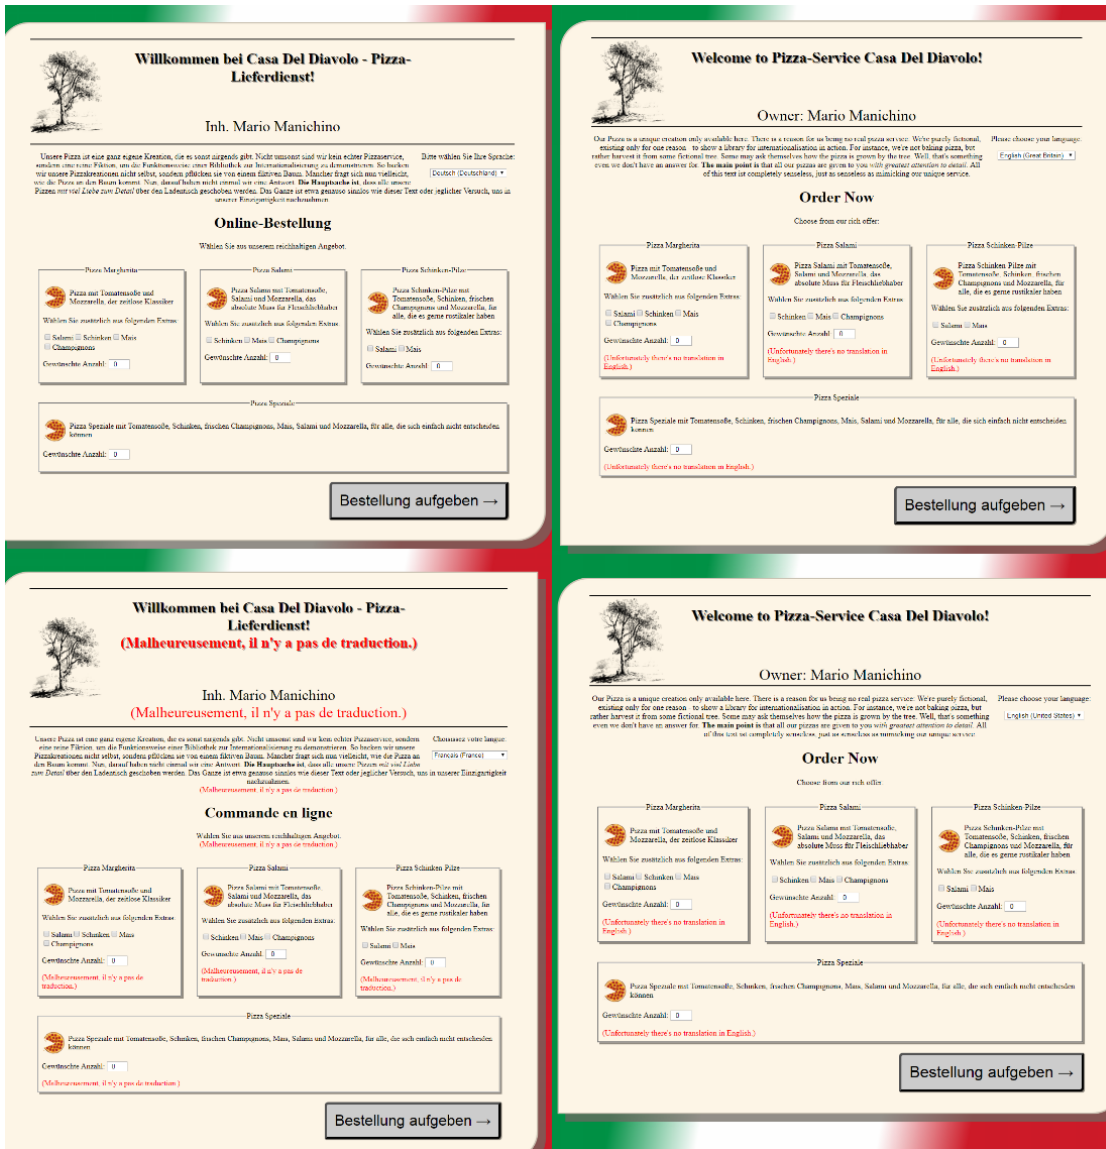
Willkommen bei Casa Del Diavolo - Pizza-Lieferdienst!

Inh. Mario Manichino

Unsere Pizza ist eine ganz eigene Kreation, die es sonst nirgends gibt. Nicht umsonst sind wir kein echter Pizzaservice, sondern eine reine Fiktion, um die Funktionsweise einer Bibliothek zur Internationalisierung zu demonstrieren. So backen wir unsere Pizzakreationen nicht selbst, sondern pflücken sie von einem fiktiven Baum. Manch einer fragt sich nun vielleicht, wie die Pizza an den Baum kommt. Nun, darauf haben nicht einmal wir eine Antwort. Die Hauptsache ist, dass alle unsere Pizzen mit viel Liebe zum Detail über den Ladentisch geschoben werden. Das Ganze ist etwa genauso sinnlos wie dieser Text oder jeglicher Versuch, uns in unserer Einzigartigkeit nachzuahmen.

Bitte wählen Sie Ihre Sprache:
Deutsch (Deutschland)

Online-Bestellung

Wählen Sie aus unserem reichhaltigen Angebot.

Pizza Margherita
Pizza mit Tomatensoße und Mozzarella, der zeitlose Klassiker
Wählen Sie zusätzlich aus folgenden Extras:
Salami Schinken Mais Champignons
Gewünschte Anzahl: 0

Pizza Salami
Pizza Salami mit Tomatensoße, Salami und Mozzarella, das absolute Muss für Fleischliebhaber
Wählen Sie zusätzlich aus folgenden Extras:
Schinken Mais Champignons
Gewünschte Anzahl: 0

Pizza Schinken-Pilze
Pizza Schinken-Pilze mit Tomatensoße, Schinken, frischen Champignons und Mozzarella, für alle, die es gerne rustikaler haben
Wählen Sie zusätzlich aus folgenden Extras:
Salami Mais
Gewünschte Anzahl: 0

Pizza Speziale
Pizza Speziale mit Tomatensoße, Schinken, frischen Champignons, Mais, Salami und Mozzarella, für alle, die sich einfach nicht entscheiden können
Gewünschte Anzahl: 0

Bestellung aufgeben →

Welcome to Pizza-Service Casa Del Diavolo!

Owner: Mario Manichino

Our Pizza is a unique creation only available here. There is a reason for us being no real pizza service: We're purely fictional, existing only for one reason – to show a library for internationalisation in action. For instance, we're not baking pizza, but rather harvest it from some fictional tree. Some may ask themselves how the pizza is grown by the tree. Well, that's something even we don't have an answer for. The main point is that all our pizzas are given to you with greatest attention to detail. All of this text is completely senseless, just as senseless as mimicking our unique service.

Please choose your language:
English (Great Britain)

Order Now

Choose from our rich offer:

Pizza Margherita
Pizza mit Tomatensoße und Mozzarella, der zeitlose Klassiker
Wählen Sie zusätzlich aus folgenden Extras:
Salami Schinken Mais Champignons
Gewünschte Anzahl: 0
(Unfortunately there's no translation in English.)

Pizza Salami
Pizza Salami mit Tomatensoße, Salami und Mozzarella, das absolute Muss für Fleischliebhaber
Wählen Sie zusätzlich aus folgenden Extras:
Schinken Mais Champignons
Gewünschte Anzahl: 0
(Unfortunately there's no translation in English.)

Pizza Schinken-Pilze
Pizza Schinken-Pilze mit Tomatensoße, Schinken, frischen Champignons und Mozzarella, für alle, die es gerne rustikaler haben
Wählen Sie zusätzlich aus folgenden Extras:
Salami Mais
Gewünschte Anzahl: 0
(Unfortunately there's no translation in English.)

Pizza Speziale
Pizza Speziale mit Tomatensoße, Schinken, frischen Champignons, Mais, Salami und Mozzarella, für alle, die sich einfach nicht entscheiden können
Gewünschte Anzahl: 0
(Unfortunately there's no translation in English.)

Bestellung aufgeben →

Willkommen bei Casa Del Diavolo - Pizza-Lieferdienst!
(Malheureusement, il n'y a pas de traduction.)

Inh. Mario Manichino
(Malheureusement, il n'y a pas de traduction.)

Unsere Pizza ist eine ganz eigene Kreation, die es sonst nirgends gibt. Nicht umsonst sind wir kein echter Pizzaservice, sondern eine reine Fiktion, um die Funktionsweise einer Bibliothek zur Internationalisierung zu demonstrieren. So backen wir unsere Pizzakreationen nicht selbst, sondern pflücken sie von einem fiktiven Baum. Manch einer fragt sich nun vielleicht, wie die Pizza an den Baum kommt. Nun, darauf haben nicht einmal wir eine Antwort. Die Hauptsache ist, dass alle unsere Pizzen mit viel Liebe zum Detail über den Ladentisch geschoben werden. Das Ganze ist etwa genauso sinnlos wie dieser Text oder jeglicher Versuch, uns in unserer Einzigartigkeit nachzuahmen.
(Malheureusement, il n'y a pas de traduction.)

Choisissez votre langue:
Français (France)

Commande en ligne

Wählen Sie aus unserem reichhaltigen Angebot.
(Malheureusement, il n'y a pas de traduction.)

Pizza Margherita
Pizza mit Tomatensoße und Mozzarella, der zeitlose Klassiker
Wählen Sie zusätzlich aus folgenden Extras:
Salami Schinken Mais Champignons
Gewünschte Anzahl: 0
(Malheureusement, il n'y a pas de traduction.)

Pizza Salami
Pizza Salami mit Tomatensoße, Salami und Mozzarella, das absolute Muss für Fleischliebhaber
Wählen Sie zusätzlich aus folgenden Extras:
Schinken Mais Champignons
Gewünschte Anzahl: 0
(Malheureusement, il n'y a pas de traduction.)

Pizza Schinken-Pilze
Pizza Schinken-Pilze mit Tomatensoße, Schinken, frischen Champignons und Mozzarella, für alle, die es gerne rustikaler haben
Wählen Sie zusätzlich aus folgenden Extras:
Salami Mais
Gewünschte Anzahl: 0
(Malheureusement, il n'y a pas de traduction.)

Pizza Speziale
Pizza Speziale mit Tomatensoße, Schinken, frischen Champignons, Mais, Salami und Mozzarella, für alle, die sich einfach nicht entscheiden können
Gewünschte Anzahl: 0
(Malheureusement, il n'y a pas de traduction.)

Bestellung aufgeben →

Welcome to Pizza-Service Casa Del Diavolo!

Owner: Mario Manichino

Our Pizza is a unique creation only available here. There is a reason for us being no real pizza service: We're purely fictional, existing only for one reason – to show a library for internationalisation in action. For instance, we're not baking pizza, but rather harvest it from some fictional tree. Some may ask themselves how the pizza is grown by the tree. Well, that's something even we don't have an answer for. The main point is that all our pizzas are given to you with greatest attention to detail. All of this text is completely senseless, just as senseless as mimicking our unique service.

Please choose your language:
English (United States)

Order Now

Choose from our rich offer:

Pizza Margherita
Pizza mit Tomatensoße und Mozzarella, der zeitlose Klassiker
Wählen Sie zusätzlich aus folgenden Extras:
Salami Schinken Mais Champignons
Gewünschte Anzahl: 0
(Unfortunately there's no translation in English.)

Pizza Salami
Pizza Salami mit Tomatensoße, Salami und Mozzarella, das absolute Muss für Fleischliebhaber
Wählen Sie zusätzlich aus folgenden Extras:
Schinken Mais Champignons
Gewünschte Anzahl: 0
(Unfortunately there's no translation in English.)

Pizza Schinken-Pilze
Pizza Schinken-Pilze mit Tomatensoße, Schinken, frischen Champignons und Mozzarella, für alle, die es gerne rustikaler haben
Wählen Sie zusätzlich aus folgenden Extras:
Salami Mais
Gewünschte Anzahl: 0
(Unfortunately there's no translation in English.)

Pizza Speziale
Pizza Speziale mit Tomatensoße, Schinken, frischen Champignons, Mais, Salami und Mozzarella, für alle, die sich einfach nicht entscheiden können
Gewünschte Anzahl: 0
(Unfortunately there's no translation in English.)

Bestellung aufgeben →